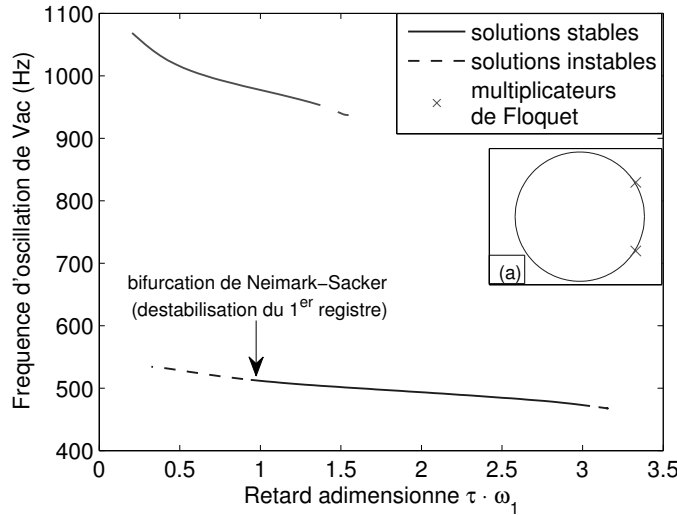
solutions stables
solutions instables
multiplicateurs de Floquet

(a)

bifurcation de Neimark−Sacker
(destabilisation du 1$^{er}$ registre)

1100
1000
900
800
700
600
500
400

Frequence d'oscillation de Vac (Hz)

0
0.5
1
1.5
2
2.5
3
3.5

Retard adimensionne $\tau \cdot \omega_1$